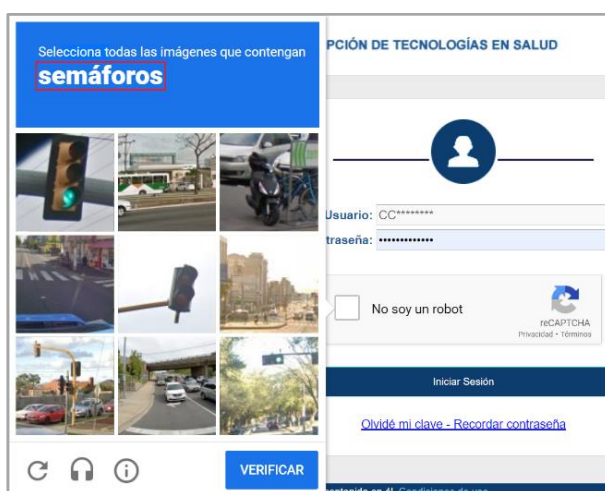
Selecciona todas las imágenes que contengan
semáforos

VERIFICAR

PCIÓN DE TECNOLOGÍAS EN SALUD

Usuario: CC********
traseña: ••••••••••••••

No soy un robot
reCAPTCHA
Privacidad - Términos

Iniciar Sesión

Olvidé mi clave - Recordar contraseña

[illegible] Condiciones de uso